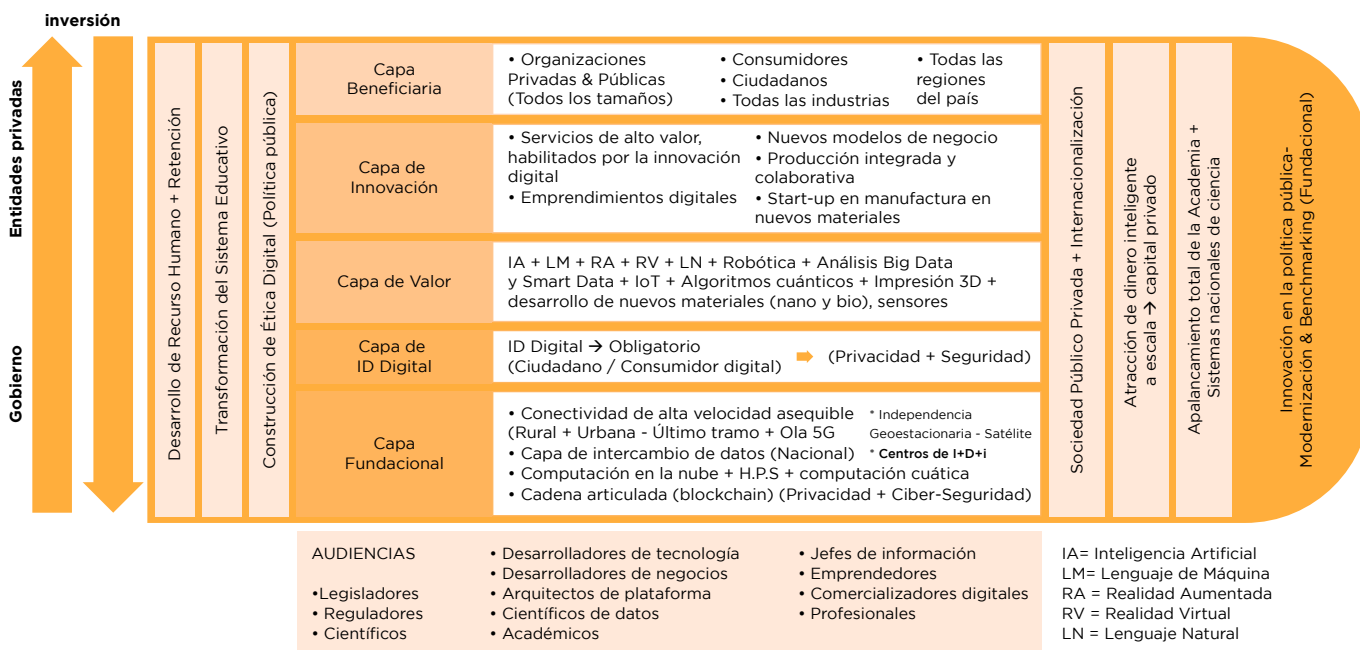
inversión

Entidades privadas

Gobierno

Desarrollo de Recurso Humano + Retención

Transformación del Sistema Educativo

Construcción de Ética Digital (Política pública)

Capa Beneficiaria

• Organizaciones Privadas & Públicas (Todos los tamaños)
• Consumidores
• Ciudadanos
• Todas las industrias
• Todas las regiones del país

Capa de Innovación

• Servicios de alto valor, habilitados por la innovación digital
• Emprendimientos digitales
• Nuevos modelos de negocio
• Producción integrada y colaborativa
• Start-up en manufactura en nuevos materiales

Capa de Valor

IA + LM + RA + RV + LN + Robótica + Análisis Big Data y Smart Data + IoT + Algoritmos cuánticos + Impresión 3D + desarrollo de nuevos materiales (nano y bio), sensores

Capa de ID Digital

ID Digital → Obligatorio (Ciudadano / Consumidor digital) (Privacidad + Seguridad)

Capa Fundacional

• Conectividad de alta velocidad asequible (Rural + Urbana - Último tramo + Ola 5G
• Capa de intercambio de datos (Nacional)
• Computación en la nube + H.P.S + computación cuática
• Cadena articulada (blockchain) (Privacidad + Ciber-Seguridad)
* Independencia Geoestacionaria - Satélite
* Centros de I+D+i

Sociedad Público Privada + Internacionalización

Atracción de dinero inteligente a escala → capital privado

Apalancamiento total de la Academia + Sistemas nacionales de ciencia

Innovación en la política pública- Modernización & Benchmarking (Fundacional)

AUDIENCIAS

•Legisladores
• Reguladores
• Científicos

• Desarrolladores de tecnología
• Desarrolladores de negocios
• Arquitectos de plataforma
• Científicos de datos
• Académicos

• Jefes de información
• Emprendedores
• Comercializadores digitales
• Profesionales

IA= Inteligencia Artificial
LM= Lenguaje de Máquina
RA = Realidad Aumentada
RV = Realidad Virtual
LN = Lenguaje Natural